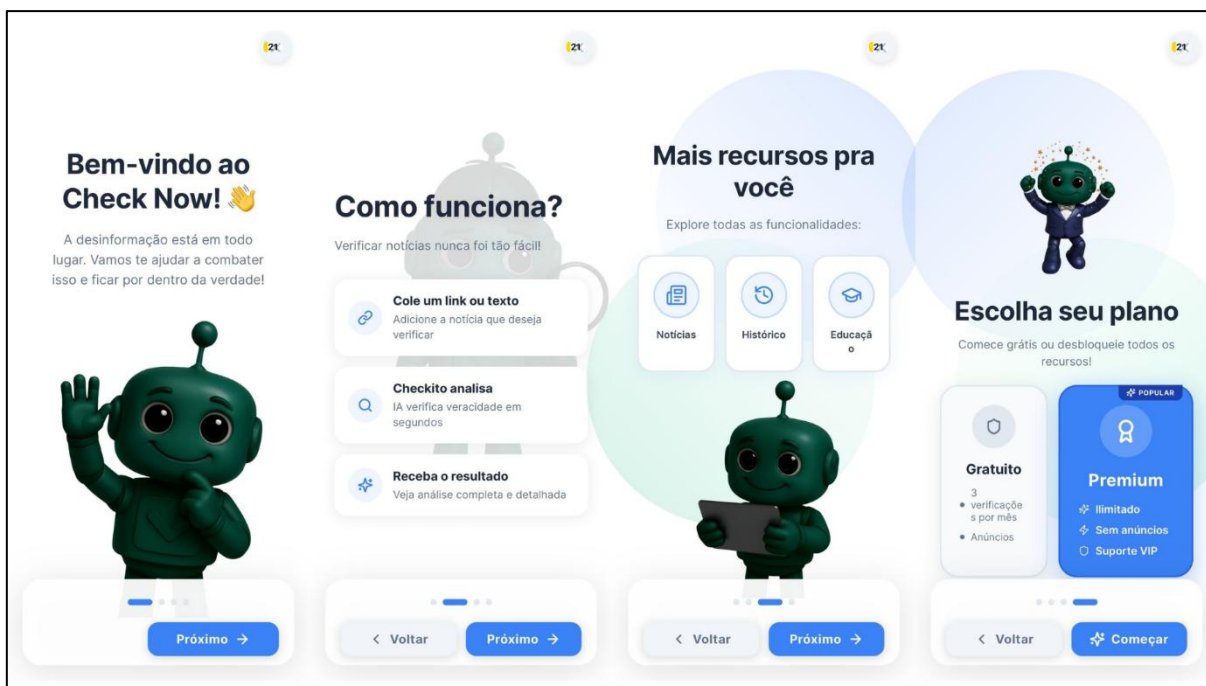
21

Bem-vindo ao Check Now! 👋

A desinformação está em todo lugar. Vamos te ajudar a combater isso e ficar por dentro da verdade!

Próximo →

21

Como funciona?

Verificar notícias nunca foi tão fácil!

Cole um link ou texto
Adicione a notícia que deseja verificar

Checkito analisa
IA verifica veracidade em segundos

Receba o resultado
Veja análise completa e detalhada

< Voltar

Próximo →

21

Mais recursos pra você

Explore todas as funcionalidades:

Notícias

Histórico

Educação

< Voltar

Próximo →

21

Escolha seu plano

Comece grátis ou desbloqueie todos os recursos!

Gratuito
• 3 verificações por mês
• Anúncios

POPULAR
Premium
Ilimitado
Sem anúncios
Suporte VIP

< Voltar

Começar